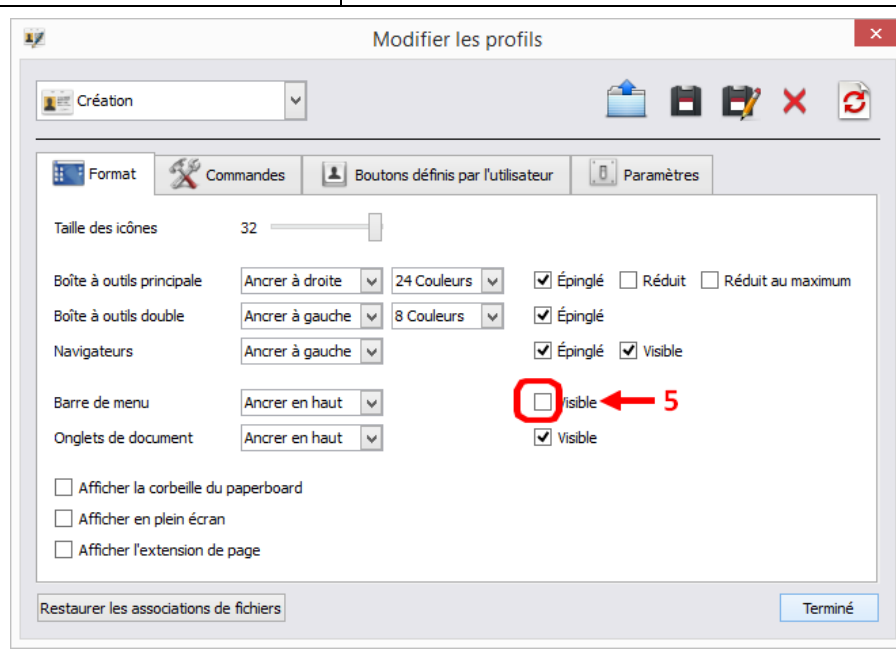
Modifier les profils

Création

Format | Commandes | Boutons définis par l'utilisateur | Paramètres

Taille des icônes 32

Boîte à outils principale | Ancrer à droite | 24 Couleurs | Épinglé | Réduit | Réduit au maximum

Boîte à outils double | Ancrer à gauche | 8 Couleurs | Épinglé

Navigateurs | Ancrer à gauche | Épinglé | Visible

Barre de menu | Ancrer en haut | Visible 5

Onglets de document | Ancrer en haut | Visible

Afficher la corbeille du paperboard

Afficher en plein écran

Afficher l'extension de page

Restaurer les associations de fichiers

Terminé